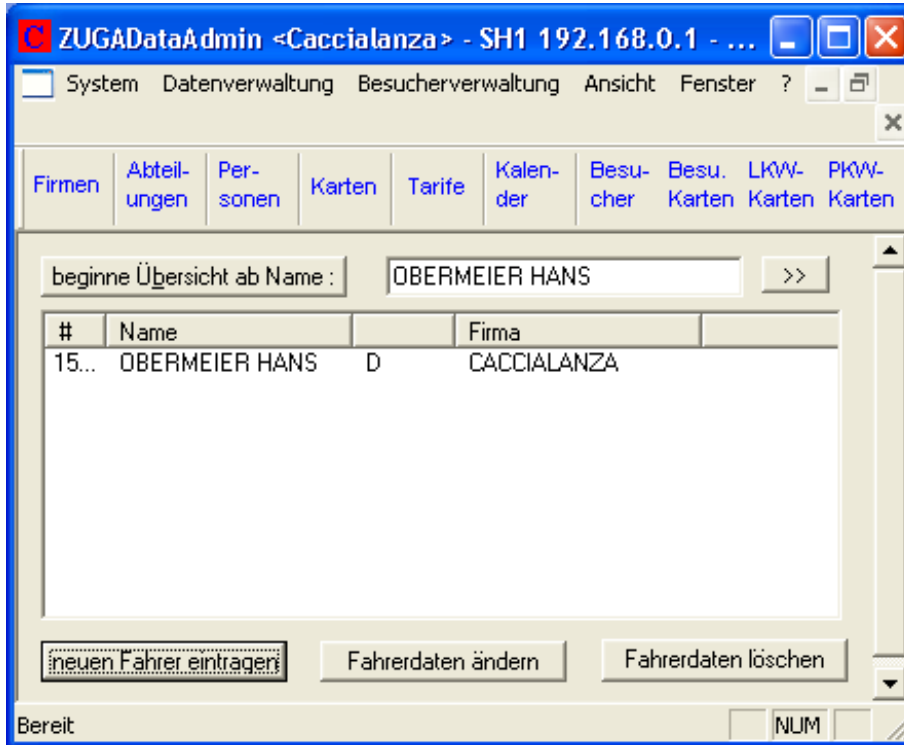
ZUGADataAdmin <Caccialanza> - SH1 192.168.0.1 - ...

System Datenverwaltung Besucherverwaltung Ansicht Fenster ?

Firmen | Abteilungen | Personen | Karten | Tarife | Kalender | Besucher | Besu. Karten | LKW-Karten | PKW-Karten

beginne Übersicht ab Name : OBERMEIER HANS >>

| # | Name | | Firma | |
|---|---|---|---|---|
| 15... | OBERMEIER HANS | D | CACCIALANZA | |

neuen Fahrer eintragen | Fahrerdaten ändern | Fahrerdaten löschen

Bereit NUM